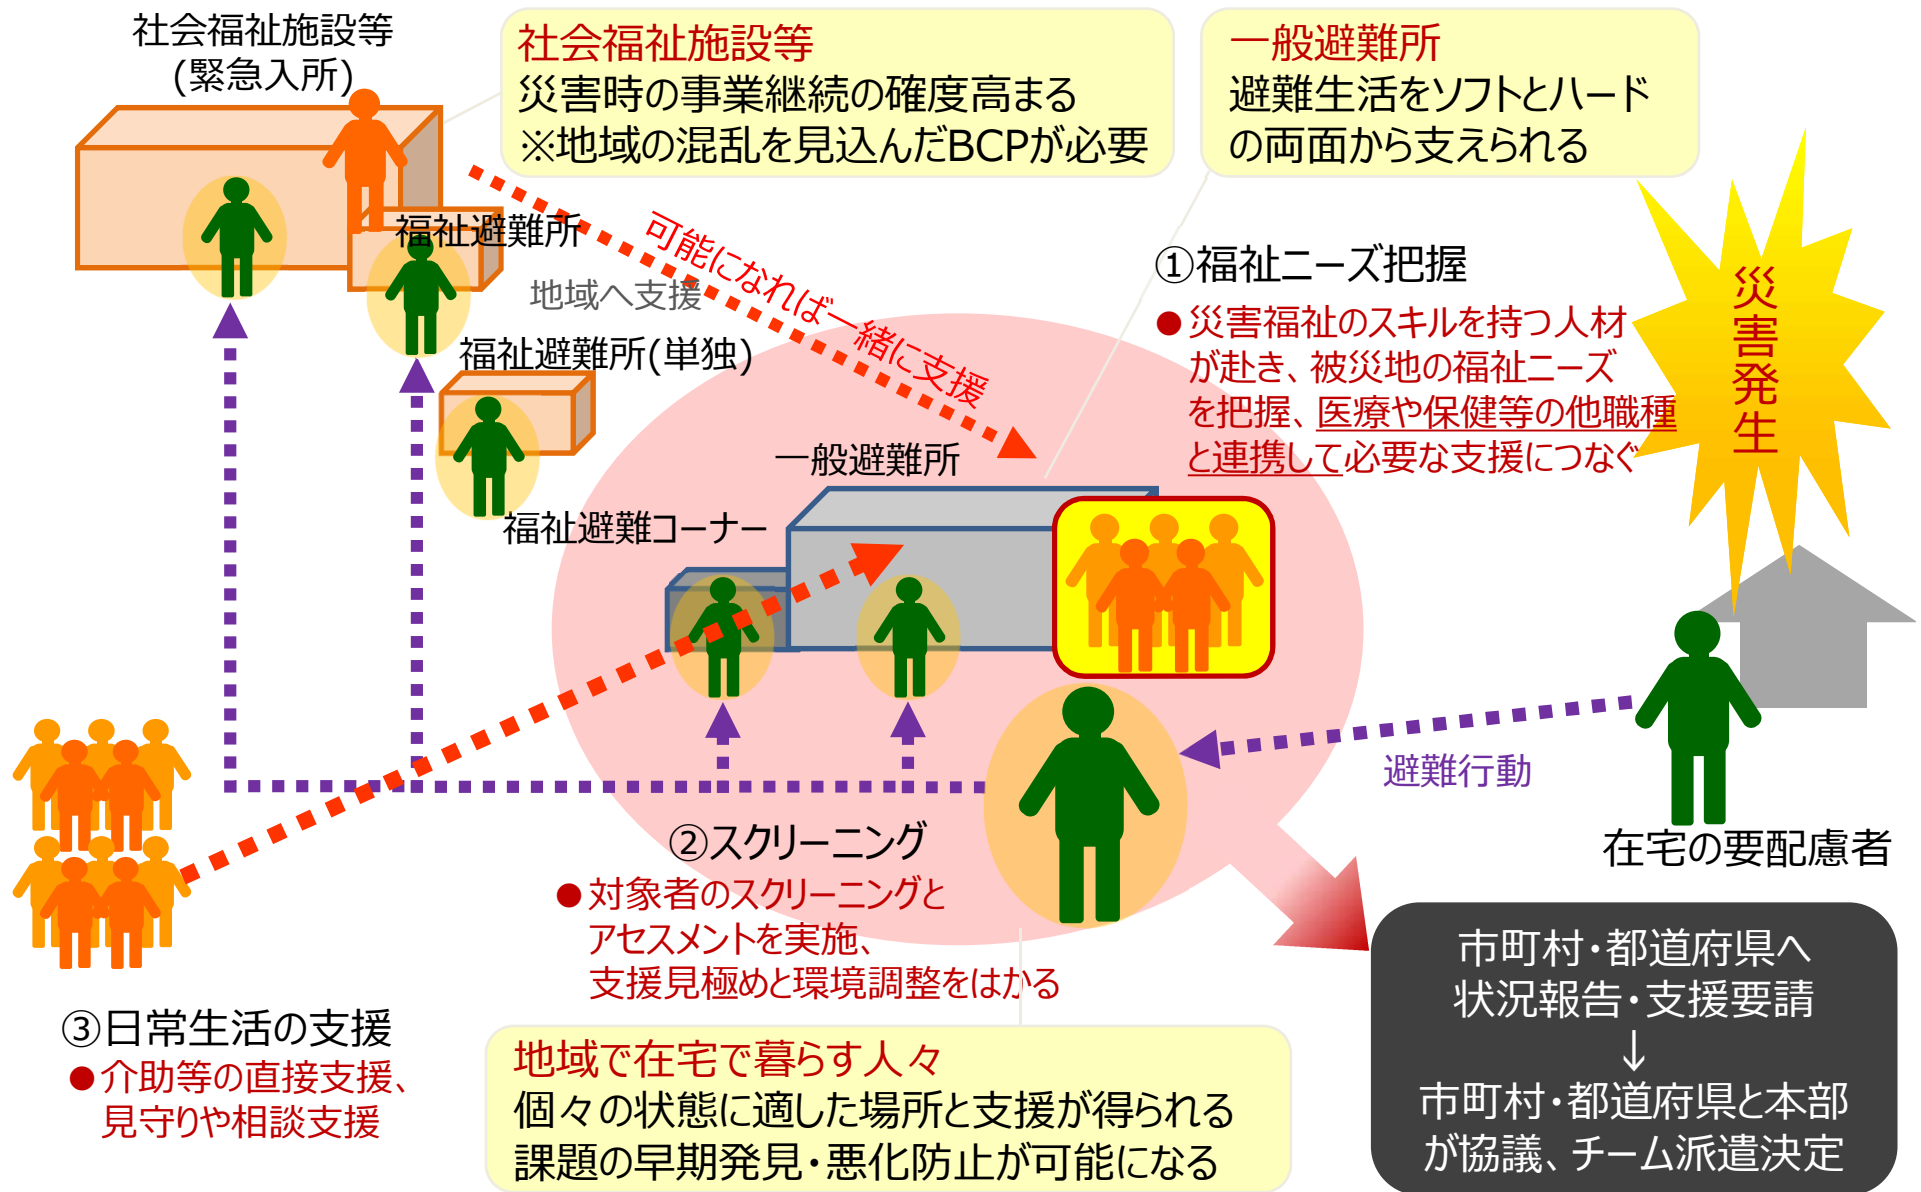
社会福祉施設等
(緊急入所)

社会福祉施設等
災害時の事業継続の確度高まる
※地域の混乱を見込んだBCPが必要

一般避難所
避難生活をソフトとハード
の両面から支えられる

福祉避難所

地域へ支援

可能になれば一緒に支援

福祉避難所(単独)

①福祉ニーズ把握
●災害福祉のスキルを持つ人材が赴き、被災地の福祉ニーズを把握、医療や保健等の他職種と連携して必要な支援につなぐ

災害発生

一般避難所

福祉避難コーナー

避難行動

在宅の要配慮者

②スクリーニング
●対象者のスクリーニングとアセスメントを実施、支援見極めと環境調整をはかる

③日常生活の支援
●介助等の直接支援、見守りや相談支援

地域で在宅で暮らす人々
個々の状態に適した場所と支援が得られる
課題の早期発見・悪化防止が可能になる

市町村・都道府県へ
状況報告・支援要請
↓
市町村・都道府県と本部
が協議、チーム派遣決定